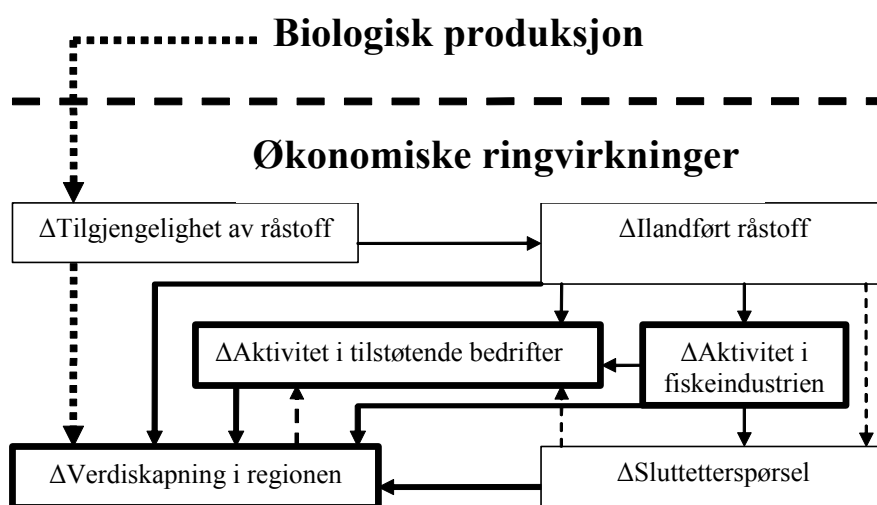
Biologisk produksjon

Økonomiske ringvirkninger

ΔTilgjengelighet av råstoff

ΔIlandført råstoff

ΔAktivitet i tilstøtende bedrifter

ΔAktivitet i fiskeindustrien

ΔVerdiskapning i regionen

ΔSluttetterspørsel